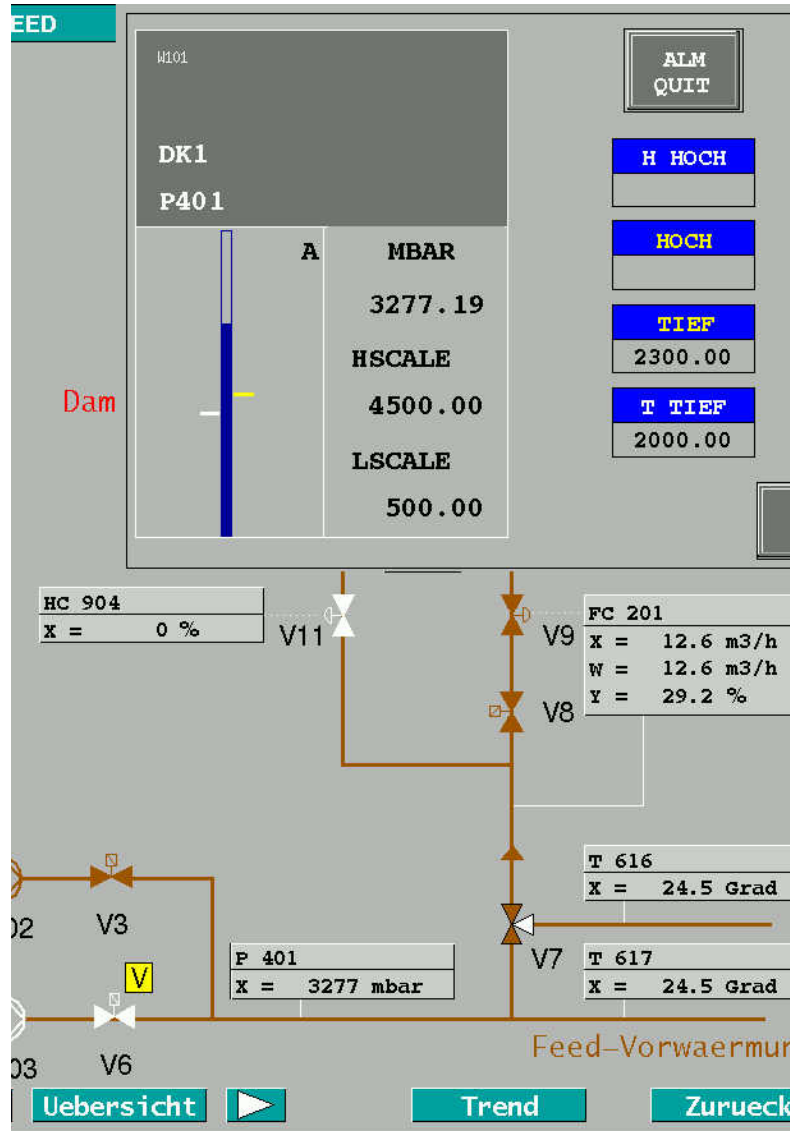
EED

W101

DK1

P401

A

MBAR

3277.19

HSCALE

4500.00

LSCALE

500.00

Dam

ALM QUIT

H HOCH

HOCH

TIEF

2300.00

T TIEF

2000.00

| HC 904 |
|---|
| X = 0 % |

V11

V9

| FC 201 |
|---|
| X = 12.6 m3/h |
| W = 12.6 m3/h |
| Y = 29.2 % |

V8

| T 616 |
|---|
| X = 24.5 Grad |

02

V3

| P 401 |
|---|
| X = 3277 mbar |

V7

| T 617 |
|---|
| X = 24.5 Grad |

V

03

V6

Feed-Vorwaermur

Uebersicht

Trend

Zurueck